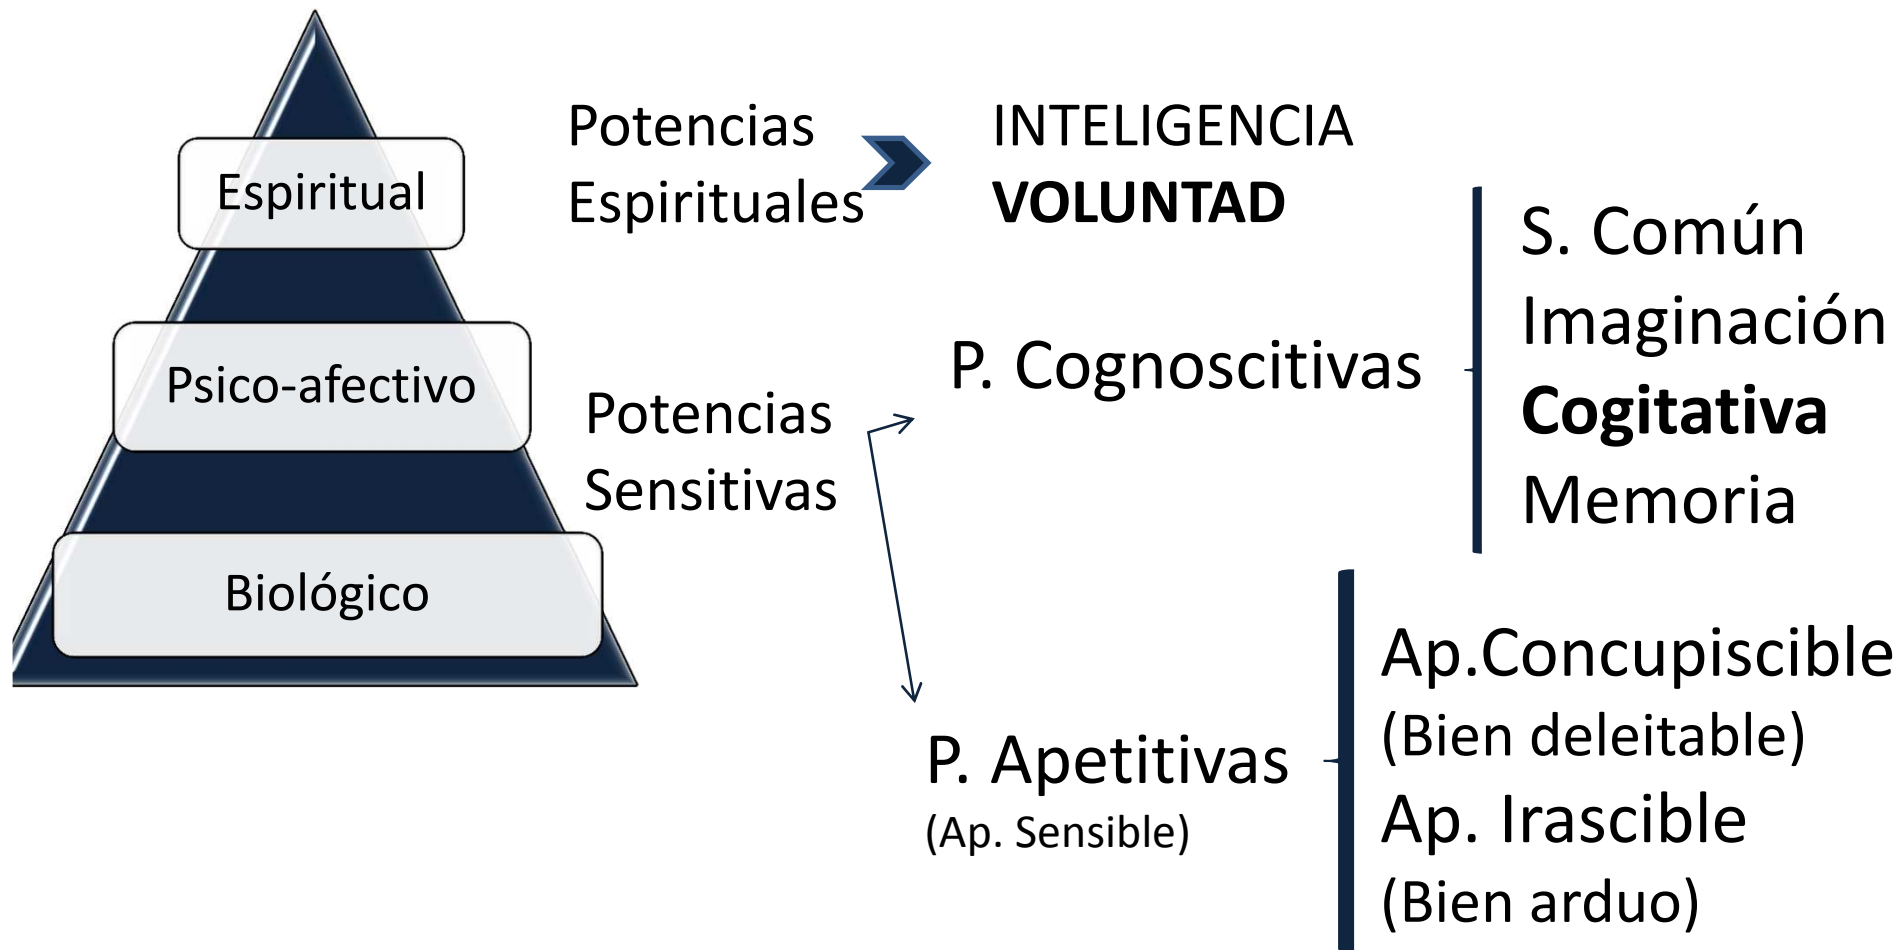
Espiritual

Psico-afectivo

Biológico

Potencias Espirituales

INTELIGENCIA
VOLUNTAD

Potencias Sensitivas

P. Cognoscitivas

S. Común
Imaginación
Cogitativa
Memoria

P. Apetitivas
(Ap. Sensible)

Ap.Concupiscible
(Bien deleitable)
Ap. Irascible
(Bien arduo)